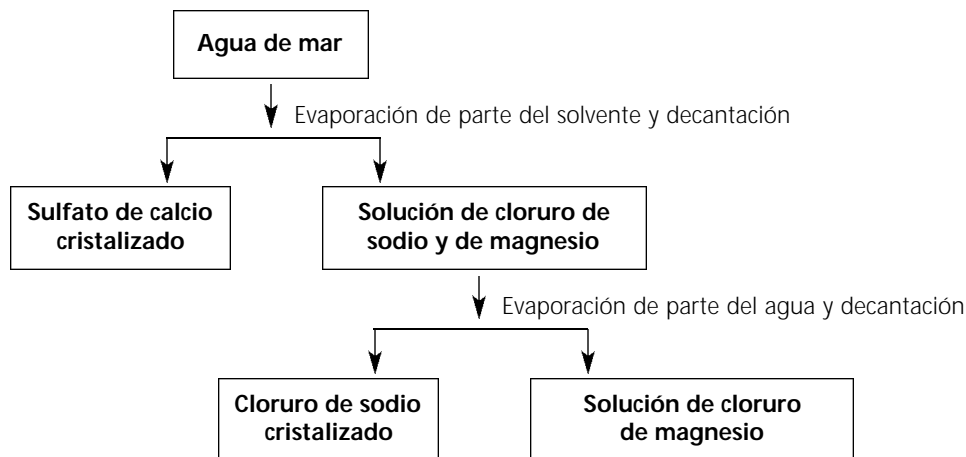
Agua de mar

Evaporación de parte del solvente y decantación

Sulfato de calcio cristalizado

Solución de cloruro de sodio y de magnesio

Evaporación de parte del agua y decantación

Cloruro de sodio cristalizado

Solución de cloruro de magnesio